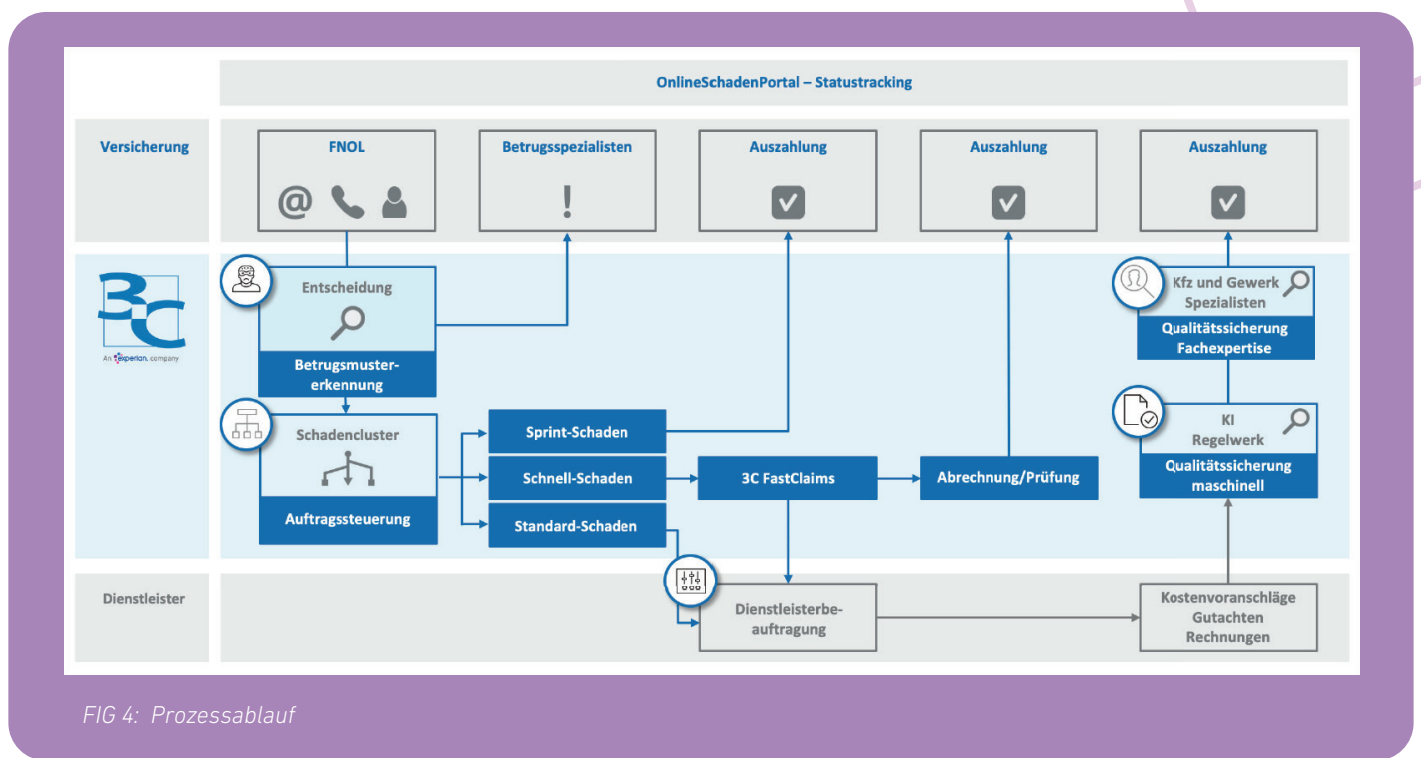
OnlineSchadenPortal – Statustracking

Versicherung

FNOL

@

Betrugsspezialisten

!

Auszahlung

Auszahlung

Auszahlung

3C

An experian. company

Entscheidung

Betrugsmustererkennung

Kfz und Gewerk Spezialisten

Qualitätssicherung Fachexpertise

Schadencluster

Auftragssteuerung

Sprint-Schaden

Schnell-Schaden

Standard-Schaden

3C FastClaims

Abrechnung/Prüfung

KI Regelwerk

Qualitätssicherung maschinell

Dienstleister

Dienstleisterbeauftragung

Kostenvoranschläge Gutachten Rechnungen

FIG 4: Prozessablauf